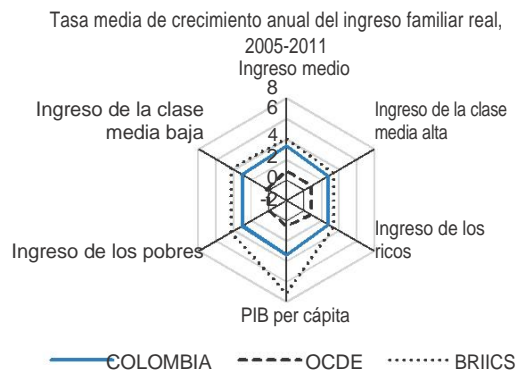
Tasa media de crecimiento anual del ingreso familiar real, 2005-2011

Ingreso medio

8
6
4
2
0
-2

Ingreso de la clase media alta

Ingreso de los ricos

PIB per cápita

Ingreso de los pobres

Ingreso de la clase media baja

COLOMBIA
OCDE
BRIICS